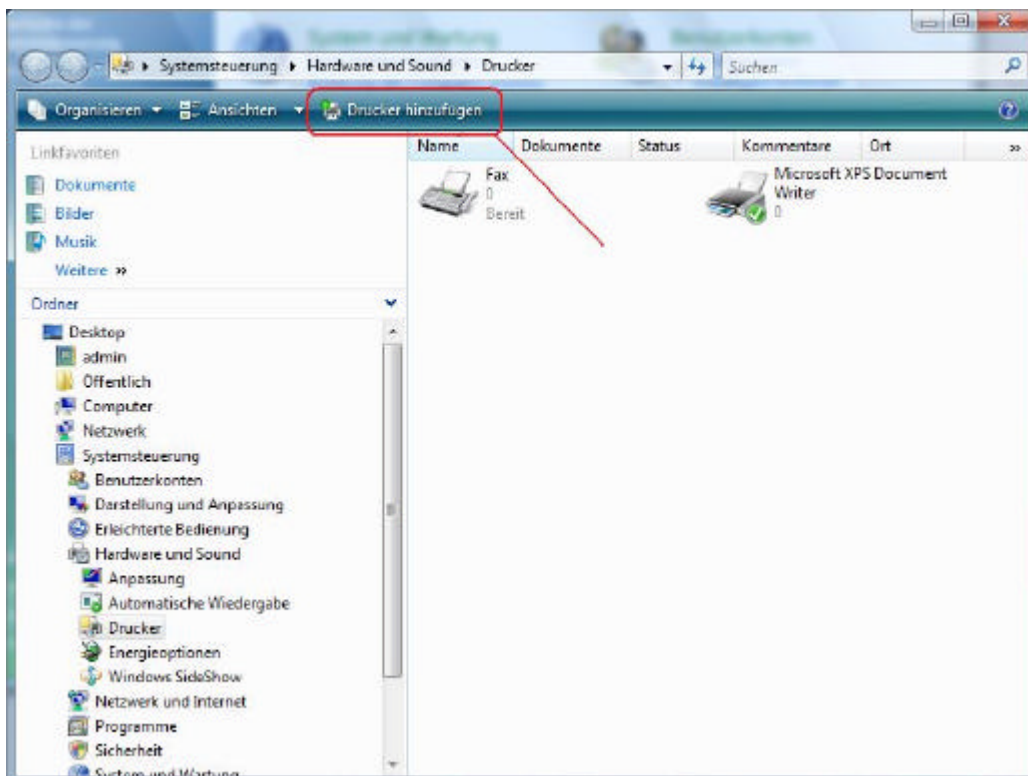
Systemsteuerung ▸ Hardware und Sound ▸ Drucker

Suchen

Organisieren ▾ Ansichten ▾ Drucker hinzufügen

Linkfavoriten

Dokumente

Bilder

Musik

Weitere »

Ordner

Desktop

admin

Öffentlich

Computer

Netzwerk

Systemsteuerung

Benutzerkonten

Darstellung und Anpassung

Erleichterte Bedienung

Hardware und Sound

Anpassung

Automatische Wiedergabe

Drucker

Energieoptionen

Windows SideShow

Netzwerk und Internet

Programme

Sicherheit

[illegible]

| Name | Dokumente | Status | Kommentare | Ort | » |
|---|---|---|---|---|---|

Fax
0
Bereit

Microsoft XPS Document Writer
0